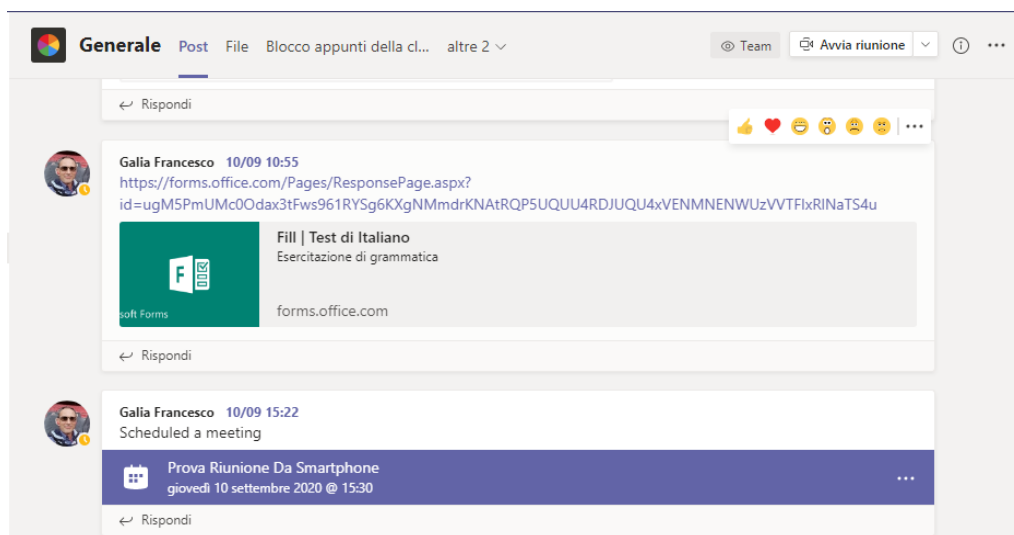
Generale Post File Blocco appunti della cl... altre 2

Team Avvia riunione

Rispondi

Galia Francesco 10/09 10:55
https://forms.office.com/Pages/ResponsePage.aspx?id=ugM5PmUMc0Odax3tFws961RYSg6KXgNMmdrKNAtRQP5UQUU4RDJUQU4xVENMNENWUzVVTFlxRlNaTS4u

Fill | Test di Italiano
Esercitazione di grammatica
soft Forms
forms.office.com

Rispondi

Galia Francesco 10/09 15:22
Scheduled a meeting

Prova Riunione Da Smartphone
giovedì 10 settembre 2020 @ 15:30

Rispondi